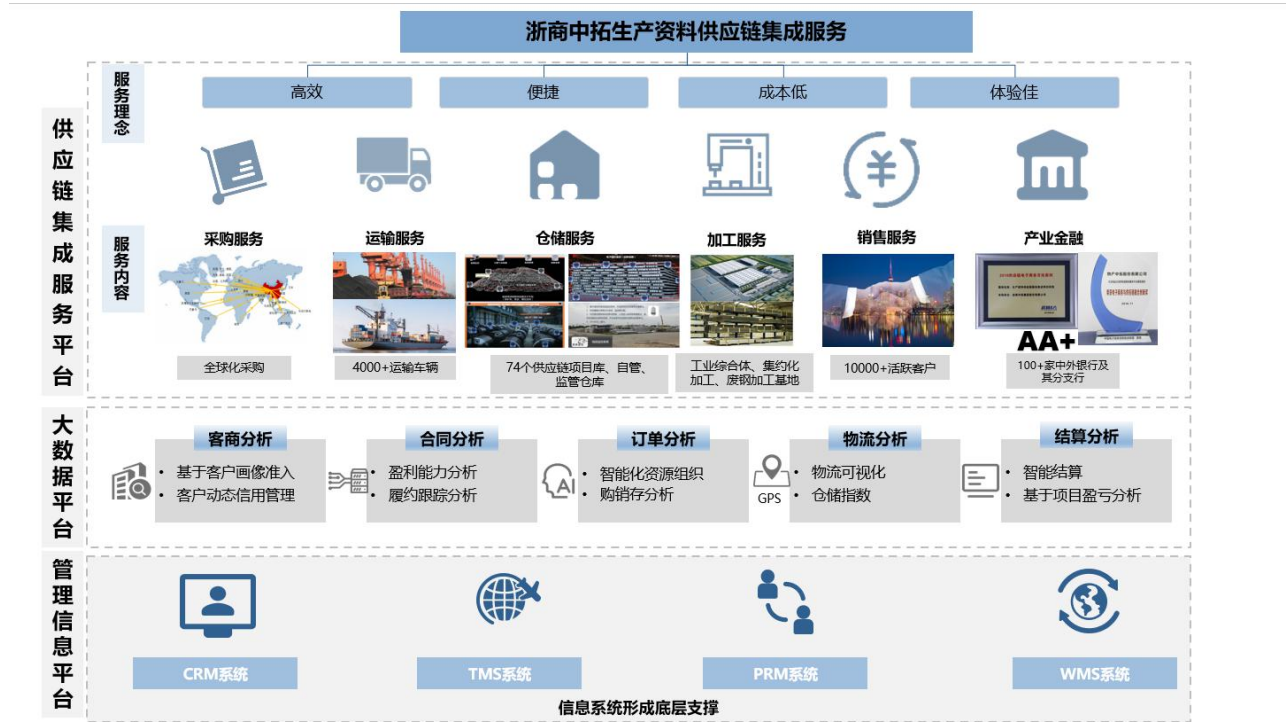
浙商中拓生产资料供应链集成服务

供应链集成服务平台

服务理念

高效

便捷

成本低

体验佳

服务内容

采购服务

运输服务

仓储服务

加工服务

销售服务

产业金融

AA+

全球化采购

4000+运输车辆

74个供应链项目库、自管、监管仓库

工业综合体、集约化加工、废钢加工基地

10000+活跃客户

100+家中外银行及其分支行

大数据平台

客商分析
• 基于客户画像准入
• 客户动态信用管理

合同分析
• 盈利能力分析
• 履约跟踪分析

AI

订单分析
• 智能化资源组织
• 购销存分析

GPS

物流分析
• 物流可视化
• 仓储指数

结算分析
• 智能结算
• 基于项目盈亏分析

管理信息平台

CRM系统

TMS系统

PRM系统

WMS系统

信息系统形成底层支撑